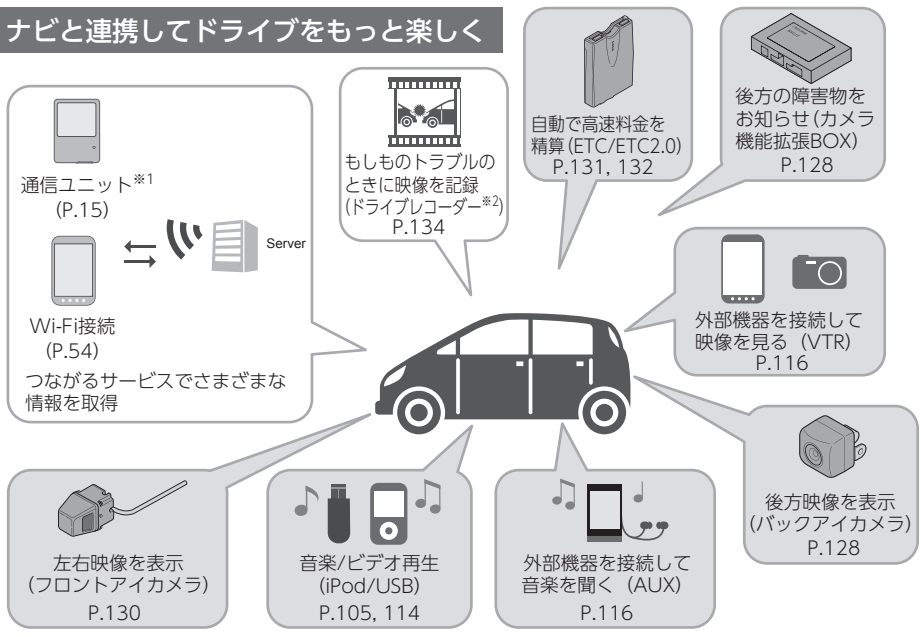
ナビと連携してドライブをもっと楽しく

通信ユニット$^{※1}$
(P.15)

Server

Wi-Fi接続
(P.54)

つながるサービスでさまざまな情報を取得

もしものトラブルのときに映像を記録(ドライブレコーダー$^{※2}$)
P.134

自動で高速料金を精算(ETC/ETC2.0)
P.131, 132

後方の障害物をお知らせ(カメラ機能拡張BOX)
P.128

外部機器を接続して映像を見る（VTR)
P.116

後方映像を表示(バックアイカメラ)
P.128

左右映像を表示(フロントアイカメラ)
P.130

音楽/ビデオ再生
(iPod/USB)
P.105, 114

外部機器を接続して音楽を聞く（AUX)
P.116